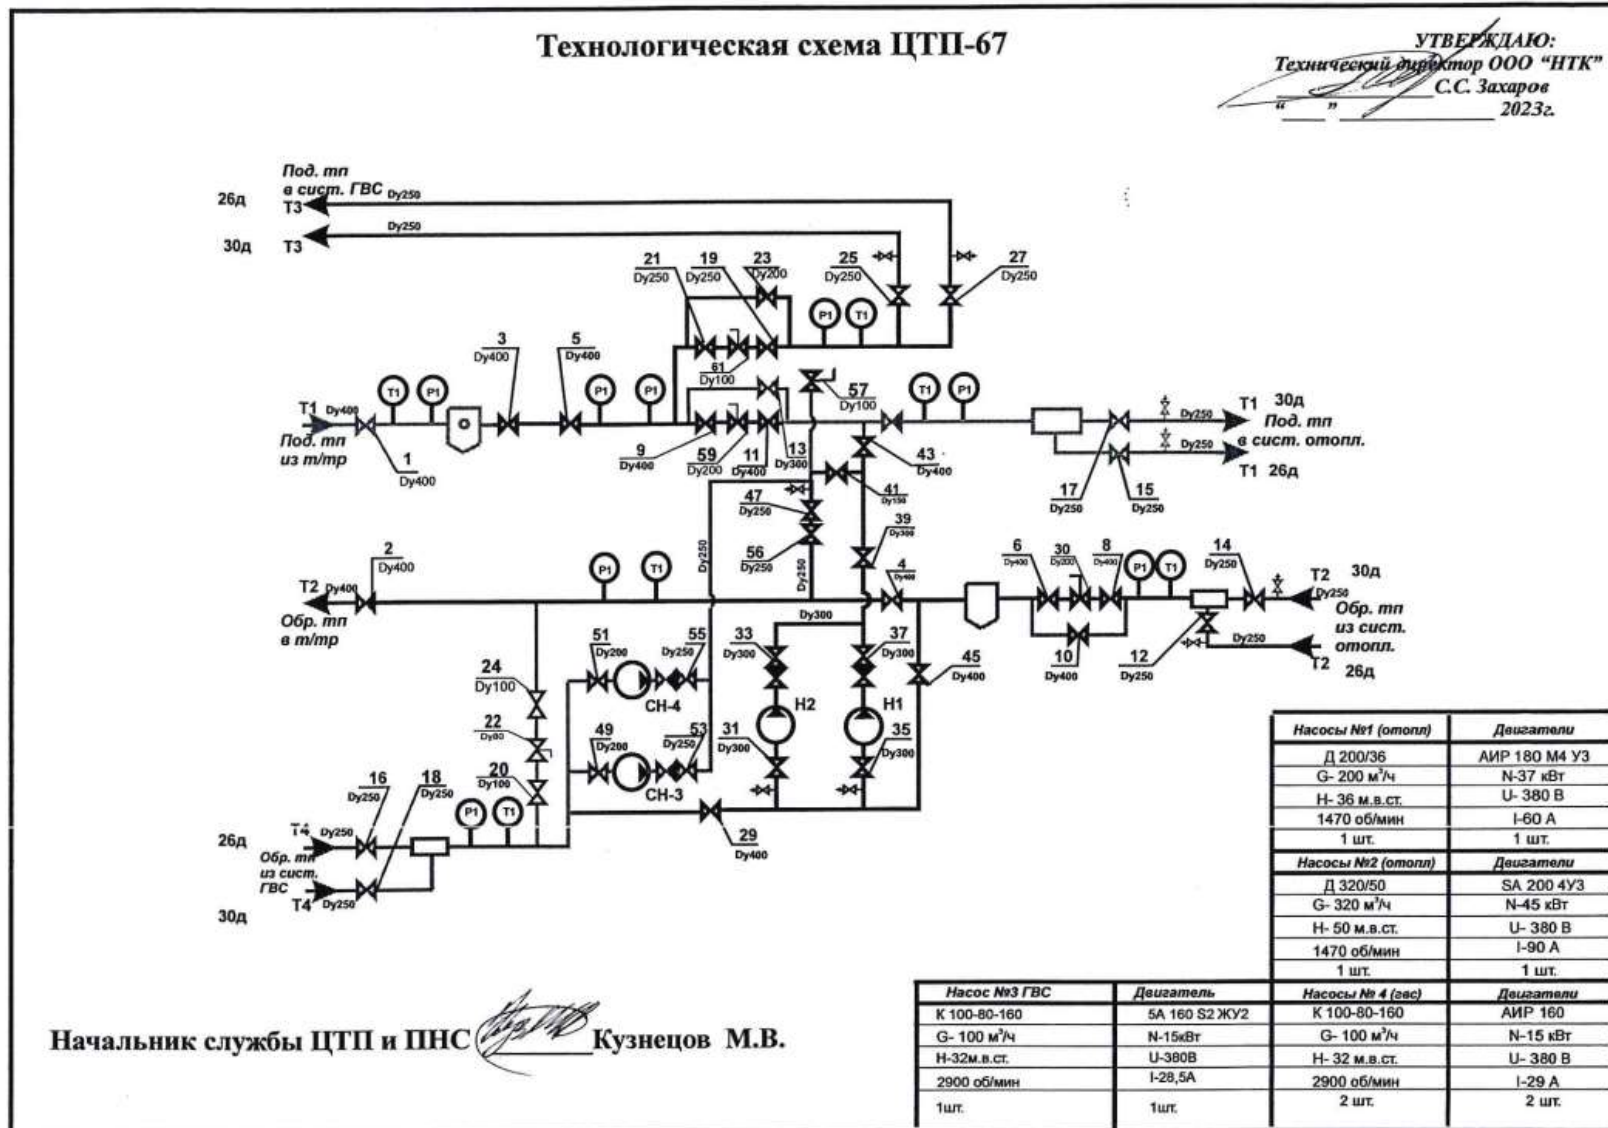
Технологическая схема ЦТП-67

УТВЕРЖДАЮ:
Технический директор ООО "НТК"
С.С. Захаров
" " 2023г.

Под. тп в сист. ГВС Dy250
26д Т3
30д Т3 Dy250

21 Dy250
19 Dy250
23 Dy200
25 Dy250
27 Dy250
P1 T1
3 Dy400
5 Dy400
P1 P1
61 Dy100
57 Dy100
T1 P1
T1 Dy400
T1 P1
Под. тп из т/тр
1 Dy400
9 Dy400
59 Dy200
11 Dy400
13 Dy300
43 Dy400
Dy250 T1 30д Под. тп в сист. отопл.
Dy250 T1 26д
41 Dy150
17 Dy250
15 Dy250
47 Dy250
39 Dy300
56 Dy250
Dy250
Dy250
2 Dy400
T2 Dy400
Обр. тп в т/тр
P1 T1
4 Dy400
6 Dy400
30 Dy200
8 Dy400
P1 T1
14 Dy250
T2 30д
Dy250
Обр. тп из сист. отопл.
Dy300
10 Dy400
12 Dy250
Dy250
T2 26д
51 Dy200
55 Dy250
33 Dy300
37 Dy300
45 Dy400
СН-4
24 Dy100
H2
H1
22 Dy80
49 Dy200
53 Dy250
31 Dy300
35 Dy300
СН-3
20 Dy100
16 Dy250
18 Dy250
P1 T1
29 Dy400
26д T4 Dy250
Обр. тп из сист. ГВС
30д T4 Dy250

| Насосы №1 (отопл) | Двигатели |
|---|---|
| Д 200/36 | АИР 180 М4 УЗ |
| G- 200 м³/ч | N-37 кВт |
| H- 36 м.в.ст. | U- 380 В |
| 1470 об/мин | I-60 А |
| 1 шт. | 1 шт. |
| Насосы №2 (отопл) | Двигатели |
| Д 320/50 | SA 200 4У3 |
| G- 320 м³/ч | N-45 кВт |
| H- 50 м.в.ст. | U- 380 В |
| 1470 об/мин | I-90 А |
| 1 шт. | 1 шт. |

| Насос №3 ГВС | Двигатель | Насосы № 4 (гвс) | Двигатели |
|---|---|---|---|
| К 100-80-160 | 5А 160 S2 ЖУ2 | К 100-80-160 | АИР 160 |
| G- 100 м³/ч | N-15кВт | G- 100 м³/ч | N-15 кВт |
| Н-32м.в.ст. | U-380В | Н- 32 м.в.ст. | U- 380 В |
| 2900 об/мин | I-28,5А | 2900 об/мин | I-29 А |
| 1шт. | 1шт. | 2 шт. | 2 шт. |

Начальник службы ЦТП и ПНС Кузнецов М.В.